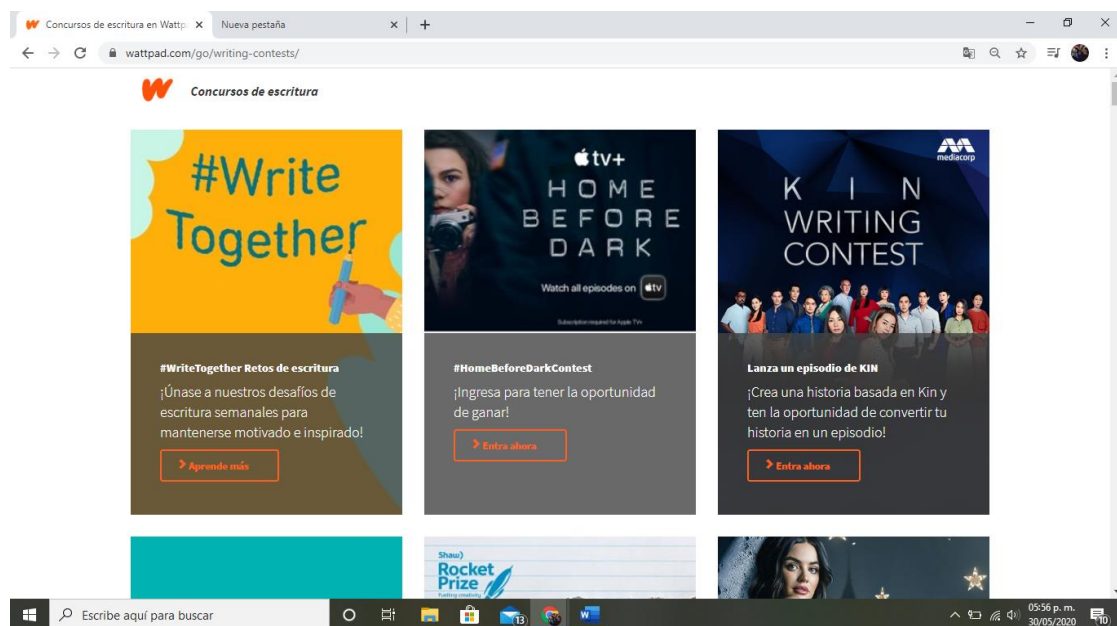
Concursos de escritura en Wattp ×
Nueva pestaña ×
+

wattpad.com/go/writing-contests/

Concursos de escritura

#Write Together

tv+
HOME BEFORE DARK
Watch all episodes on tv
Subscription required for Apple TV+

mediacorp
KIN WRITING CONTEST

#WriteTogether Retos de escritura
¡Únase a nuestros desafíos de escritura semanales para mantenerse motivado e inspirado!
Aprende más

#HomeBeforeDarkContest
¡Ingresa para tener la oportunidad de ganar!
Entra ahora

Lanza un episodio de KIN
¡Crea una historia basada en Kin y ten la oportunidad de convertir tu historia en un episodio!
Entra ahora

Shaw
Rocket Prize
Fueling creativity

Escribe aquí para buscar
13
05:56 p. m.
30/05/2020
10